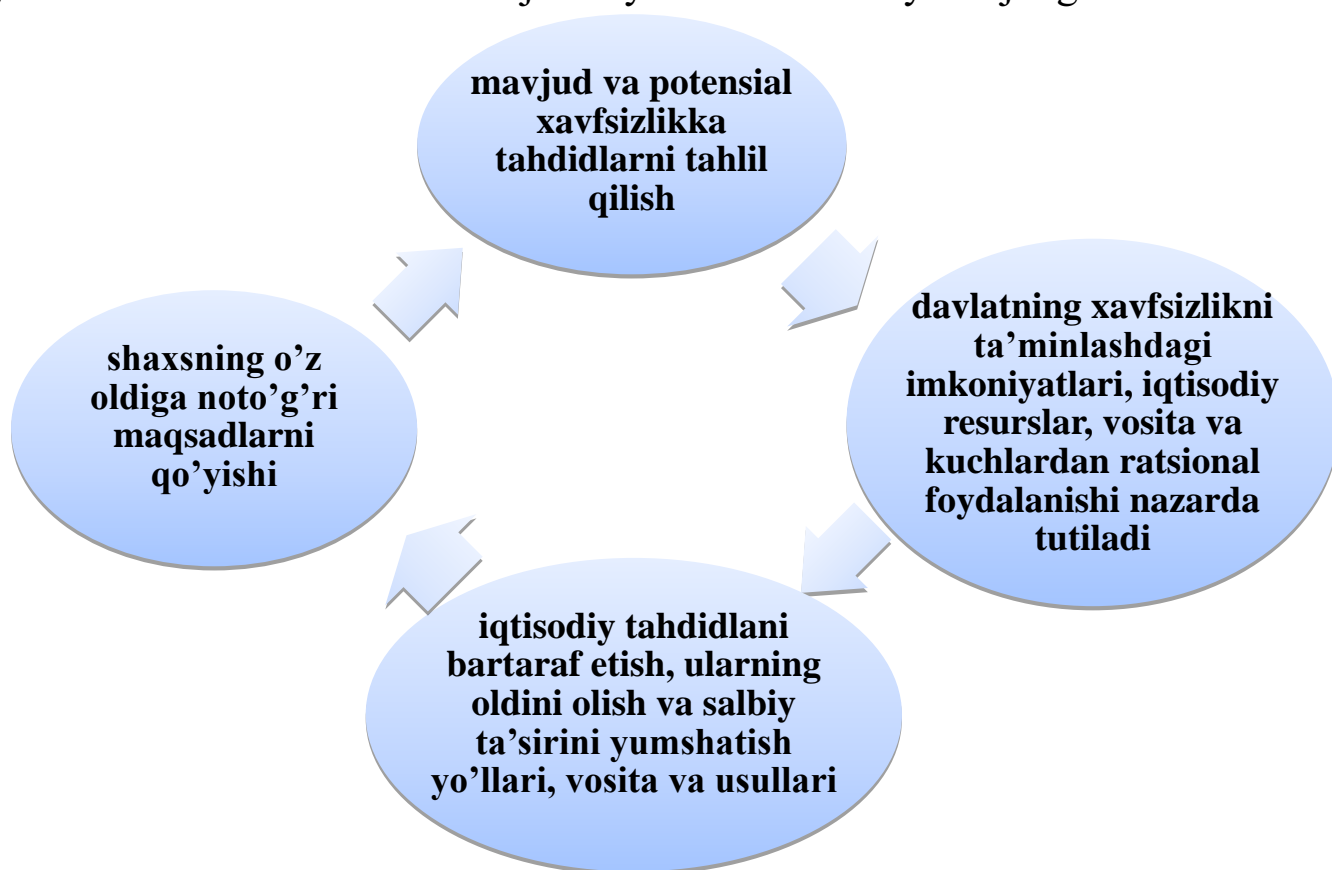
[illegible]

mavjud va potensial xavfsizlikka tahdidlarni tahlil qilish

davlatning xavfsizlikni ta’minlashdagi imkoniyatlari, iqtisodiy resurslar, vosita va kuchlardan ratsional foydalanishi nazarda tutiladi

iqtisodiy tahdidlani bartaraf etish, ularning oldini olish va salbiy ta’sirini yumshatish yo’llari, vosita va usullari

shaxsning o’z oldiga noto’g’ri maqsadlarni qo’yishi